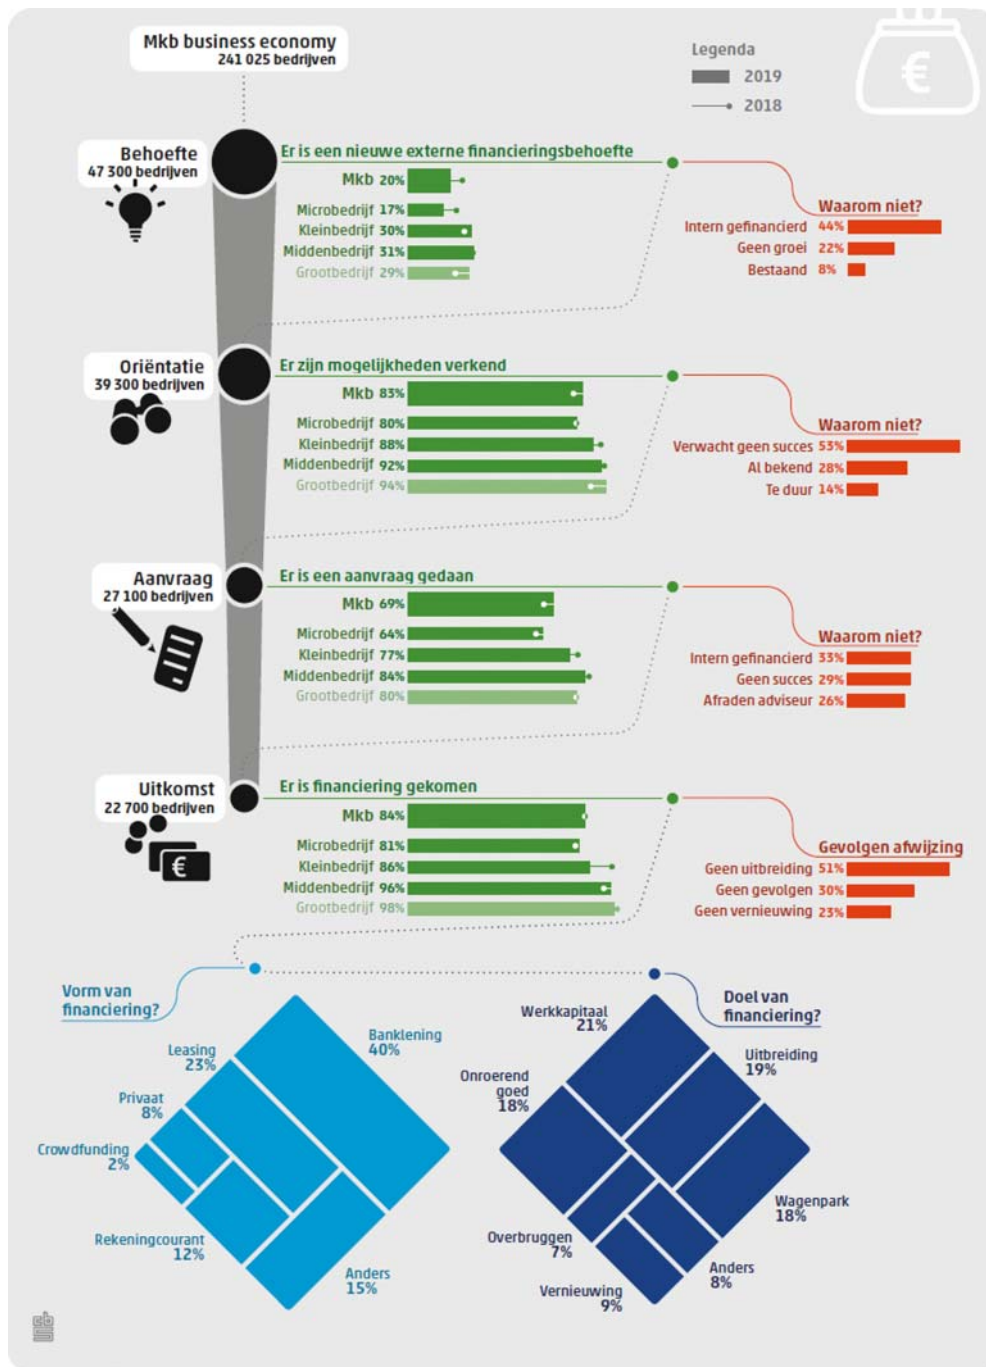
Mkb business economy
241 025 bedrijven

Legenda
2019
2018

€

Behoefte
47 300 bedrijven

Er is een nieuwe externe financieringsbehoefte
Mkb 20%
Microbedrijf 17%
Kleinbedrijf 30%
Middenbedrijf 31%
Grootbedrijf 29%

Waarom niet?
Intern gefinancierd 44%
Geen groei 22%
Bestaand 8%

Oriëntatie
39 300 bedrijven

Er zijn mogelijkheden verkend
Mkb 83%
Microbedrijf 80%
Kleinbedrijf 88%
Middenbedrijf 92%
Grootbedrijf 94%

Waarom niet?
Verwacht geen succes 53%
Al bekend 28%
Te duur 14%

Aanvraag
27 100 bedrijven

Er is een aanvraag gedaan
Mkb 69%
Microbedrijf 64%
Kleinbedrijf 77%
Middenbedrijf 84%
Grootbedrijf 80%

Waarom niet?
Intern gefinancierd 33%
Geen succes 29%
Afraden adviseur 26%

Uitkomst
22 700 bedrijven

€

Er is financiering gekomen
Mkb 84%
Microbedrijf 81%
Kleinbedrijf 86%
Middenbedrijf 96%
Grootbedrijf 98%

Gevolgen afwijzing
Geen uitbreiding 51%
Geen gevolgen 30%
Geen vernieuwing 23%

Vorm van financiering?
Banklening 40%
Leasing 23%
Privaat 8%
Crowdfunding 2%
Rekeningcourant 12%
Anders 15%

Doel van financiering?
Werkkapitaal 21%
Uitbreiding 19%
Onroerend goed 18%
Wagenpark 18%
Overbruggen 7%
Anders 8%
Vernieuwing 9%